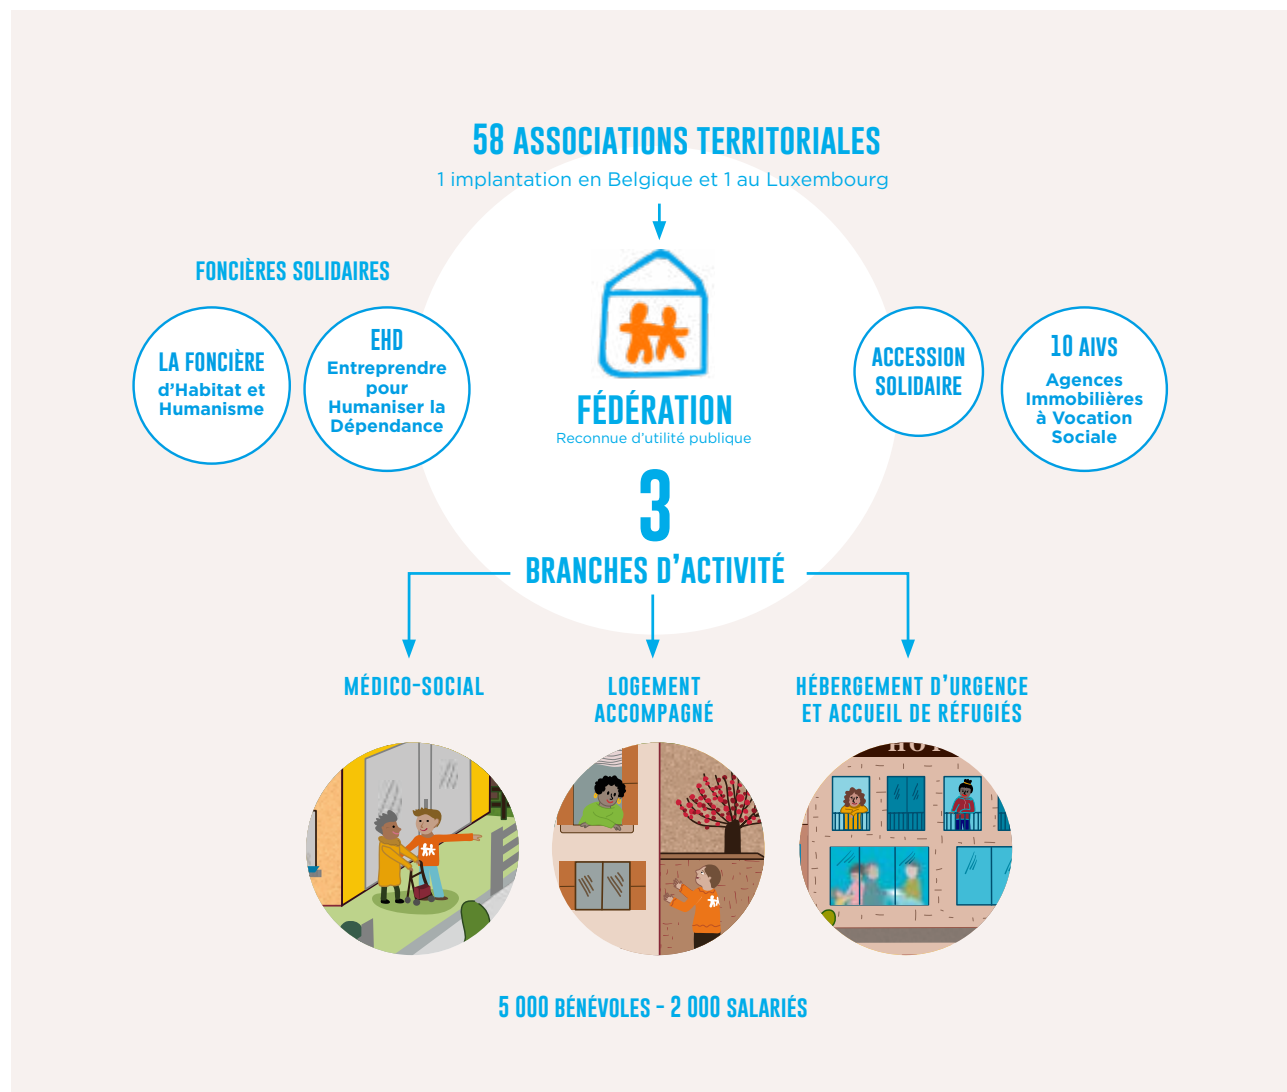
58 ASSOCIATIONS TERRITORIALES
1 implantation en Belgique et 1 au Luxembourg

FONCIÈRES SOLIDAIRES

LA FONCIÈRE
d'Habitat et Humanisme

EHD
Entreprendre pour Humaniser la Dépendance

FÉDÉRATION
Reconnue d'utilité publique

ACCESSION SOLIDAIRE

10 AIVS
Agences Immobilières à Vocation Sociale

3
BRANCHES D'ACTIVITÉ

MÉDICO-SOCIAL

LOGEMENT ACCOMPAGNÉ

HÉBERGEMENT D'URGENCE ET ACCUEIL DE RÉFUGIÉS

5 000 BÉNÉVOLES - 2 000 SALARIÉS